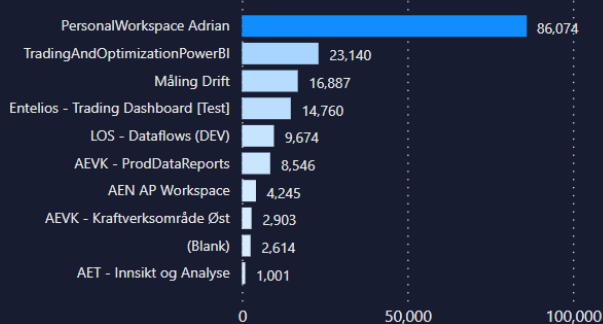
| | |
|---|---|
| PersonalWorkspace Adrian | 86,074 |
| TradingAndOptimizationPowerBI | 23,140 |
| Måling Drift | 16,887 |
| Entelios - Trading Dashboard [Test] | 14,760 |
| LOS - Dataflows (DEV) | 9,674 |
| AEVK - ProdDataReports | 8,546 |
| AEN AP Workspace | 4,245 |
| AEVK - Kraftverksområde Øst | 2,903 |
| (Blank) | 2,614 |
| AET - Innsikt og Analyse | 1,001 |

0
50,000
100,000